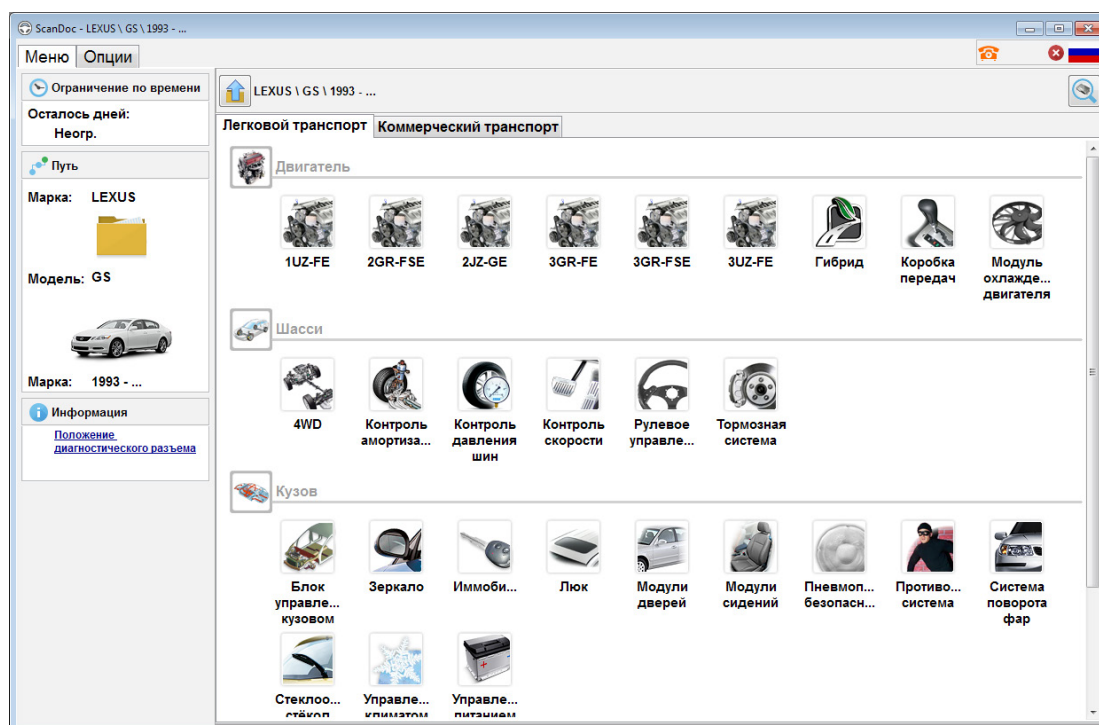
ScanDoc - LEXUS \ GS \ 1993 - ...

Меню Опции

Ограничение по времени

Осталось дней:
Неогр.

Путь

Марка: LEXUS

Модель: GS

Марка: 1993 - ...

Информация

Положение диагностического разъема

LEXUS \ GS \ 1993 - ...

Легковой транспорт Коммерческий транспорт

Двигатель

1UZ-FE 2GR-FSE 2JZ-GE 3GR-FE 3GR-FSE 3UZ-FE Гибрид Коробка передач Модуль охлажде... двигателя

Шасси

4WD Контроль амортиза... Контроль давления шин Контроль скорости Рулевое управле... Тормозная система

Кузов

Блок управле... кузовом Зеркало Иммоби... Люк Модули дверей Модули сидений Пневмоп... безопасн... Противо... система Система поворота фар

Стеклоо... стёкол Управле... климатом Управле... питанием